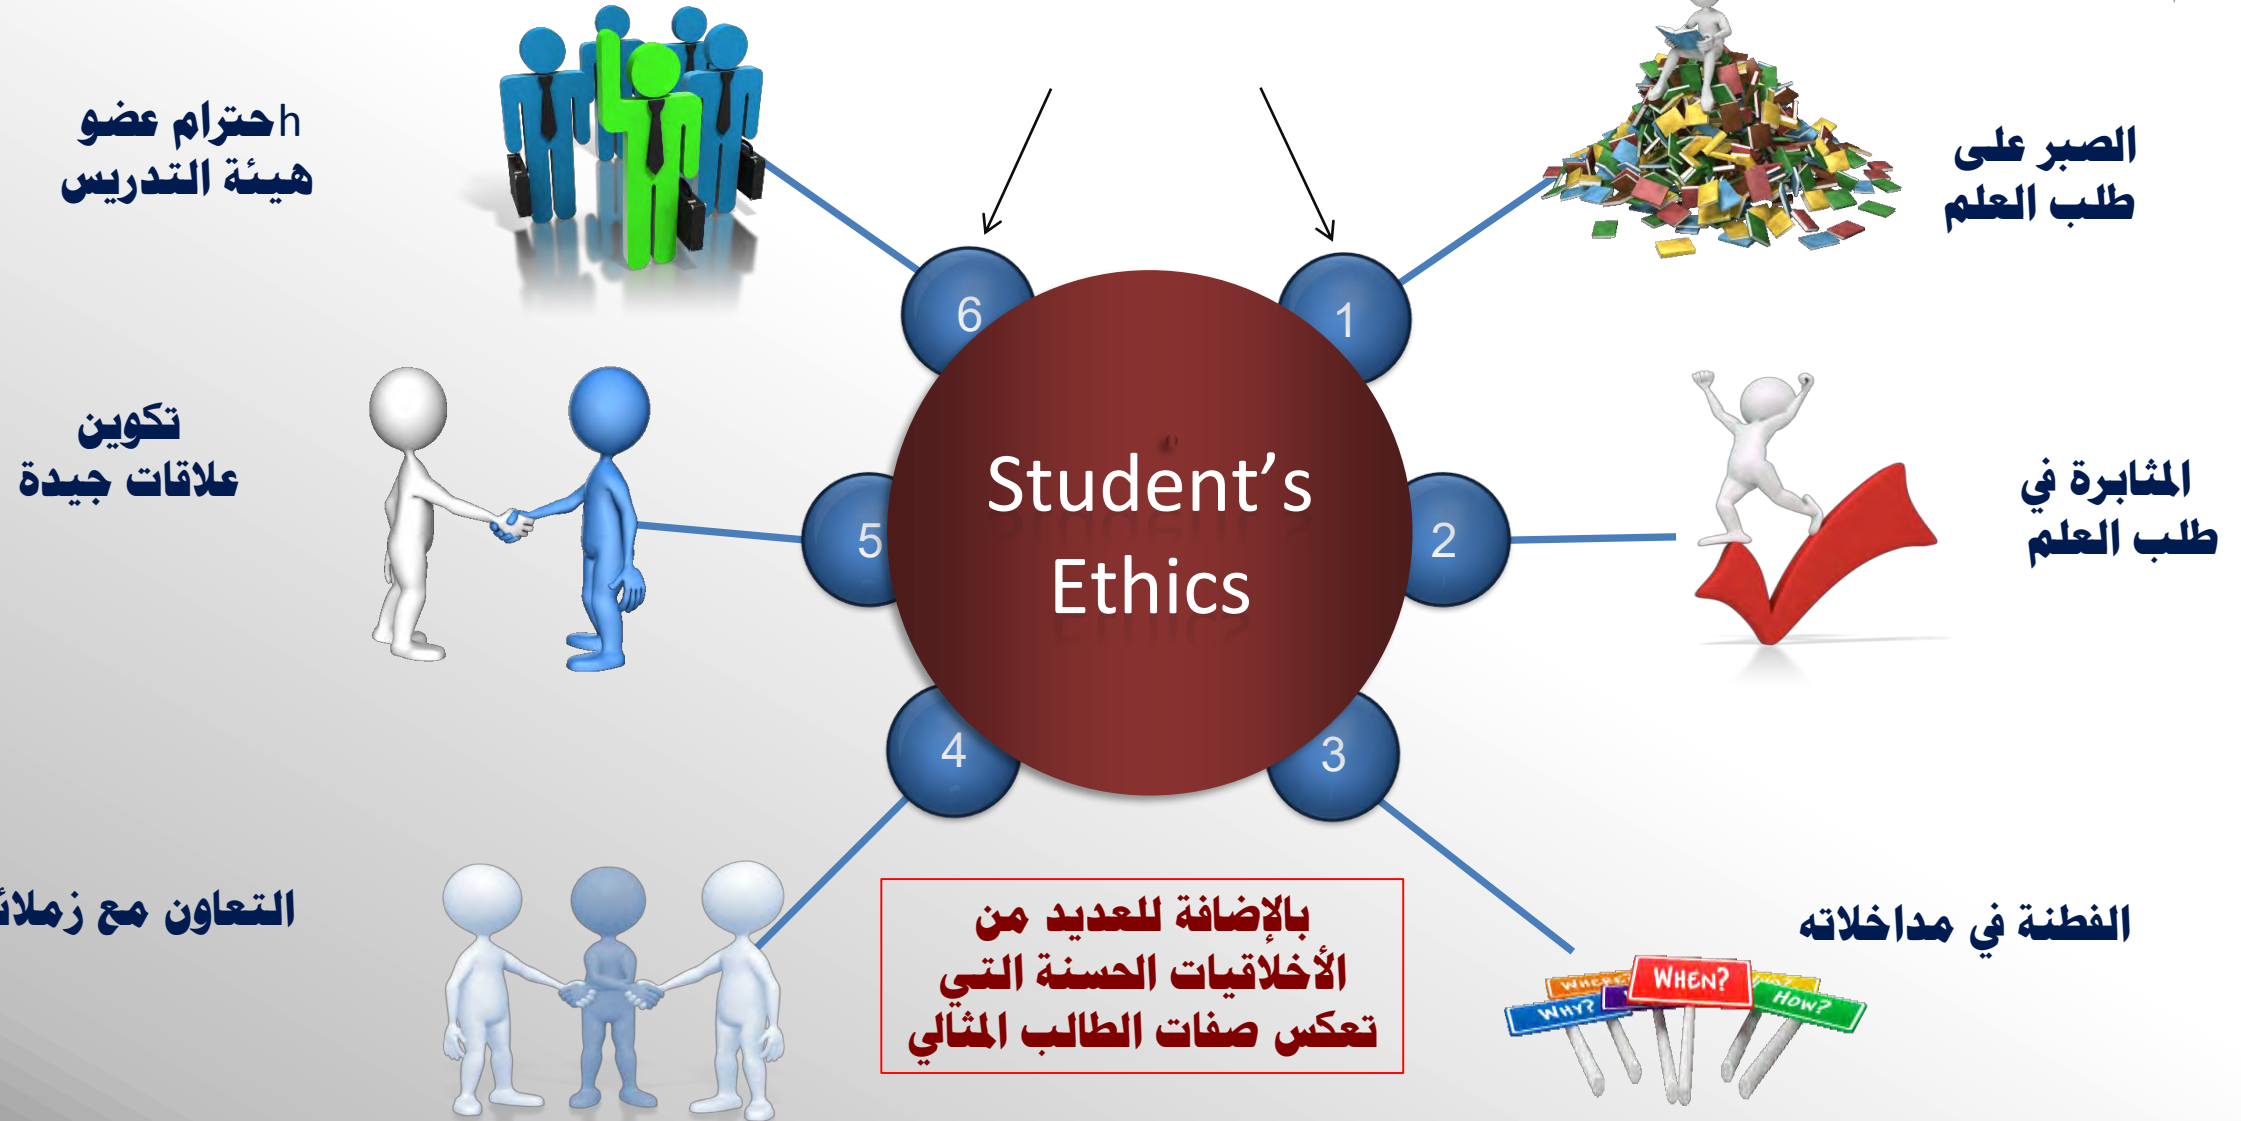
hحترام عضو هيئة التدريس

الصبر على طلب العلم

6

1

Student's Ethics

تكوين علاقات جيدة

5

2

المثابرة في طلب العلم

4

3

التعاون مع زملائ

بالإضافة للعديد من الأخلاقيات الحسنة التي تعكس صفات الطالب المثالي

الفطنة في مداخلاته

WHEN?

WHY?

HOW?

WHERE?